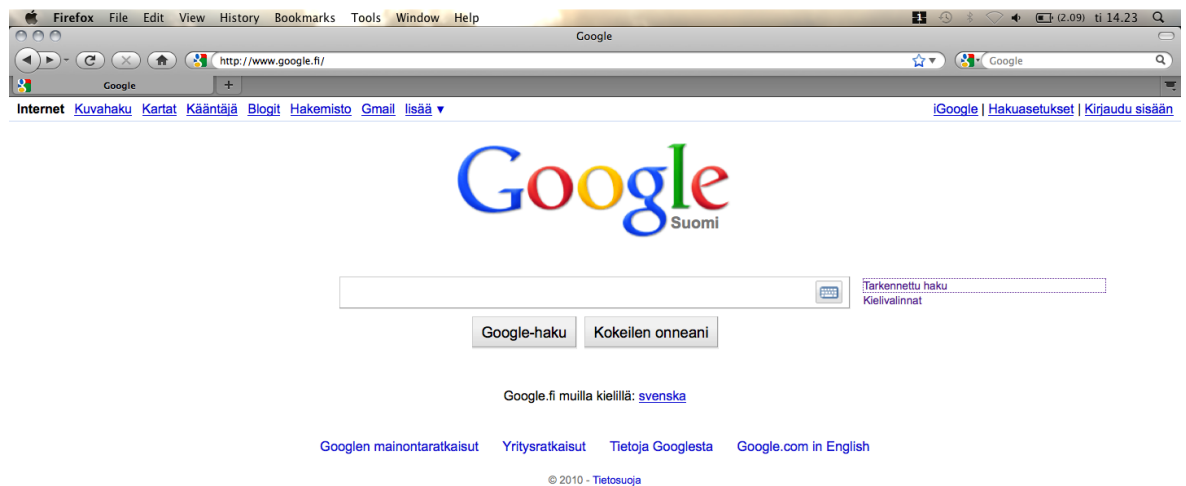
Firefox File Edit View History Bookmarks Tools Window Help (2.09) ti 14.23

Google

http://www.google.fi/

Google

Google

+

Internet Kuvahaku Kartat Kääntäjä Blogit Hakemisto Gmail lisää ▼

iGoogle | Hakuasetukset | Kirjaudu sisään

Google
Suomi

Tarkennettu haku
Kielivalinnat

Google-haku Kokeilen onneani

Google.fi muilla kielillä: svenska

Googlen mainontaratkaisut Yritysratkaisut Tietoja Googlesta Google.com in English

© 2010 - Tietosuoja